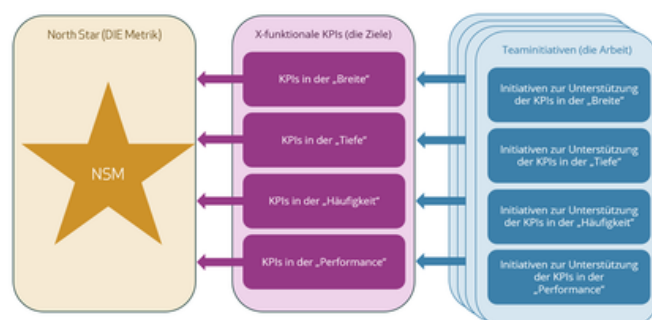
North Star (DIE Metrik)

NSM

X-funktionale KPIs (die Ziele)

KPIs in der „Breite“

KPIs in der „Tiefe“

KPIs in der „Häufigkeit“

KPIs in der „Performance“

Teaminitiativen (die Arbeit)

Initiativen zur Unterstützung der KPIs in der „Breite“

Initiativen zur Unterstützung der KPIs in der „Tiefe“

Initiativen zur Unterstützung der KPIs in der „Häufigkeit“

Initiativen zur Unterstützung der KPIs in der „Performance“